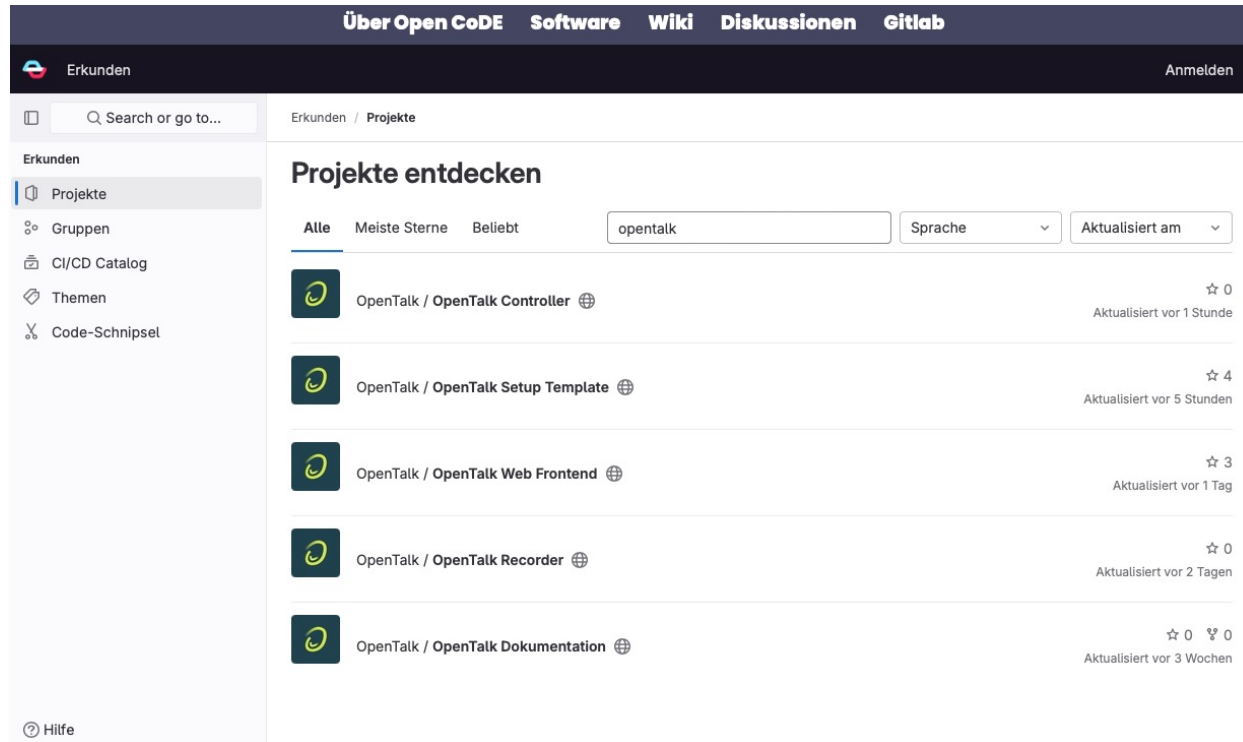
Über Open CoDE Software Wiki Diskussionen Gitlab

Erkunden

Anmelden

Search or go to...

Erkunden

Projekte

Gruppen

CI/CD Catalog

Themen

Code-Schnipsel

Hilfe

Erkunden / Projekte

Projekte entdecken

Alle Meiste Sterne Beliebt

opentalk

Sprache

Aktualisiert am

OpenTalk / OpenTalk Controller

0
Aktualisiert vor 1 Stunde

OpenTalk / OpenTalk Setup Template

4
Aktualisiert vor 5 Stunden

OpenTalk / OpenTalk Web Frontend

3
Aktualisiert vor 1 Tag

OpenTalk / OpenTalk Recorder

0
Aktualisiert vor 2 Tagen

OpenTalk / OpenTalk Dokumentation

0 0
Aktualisiert vor 3 Wochen